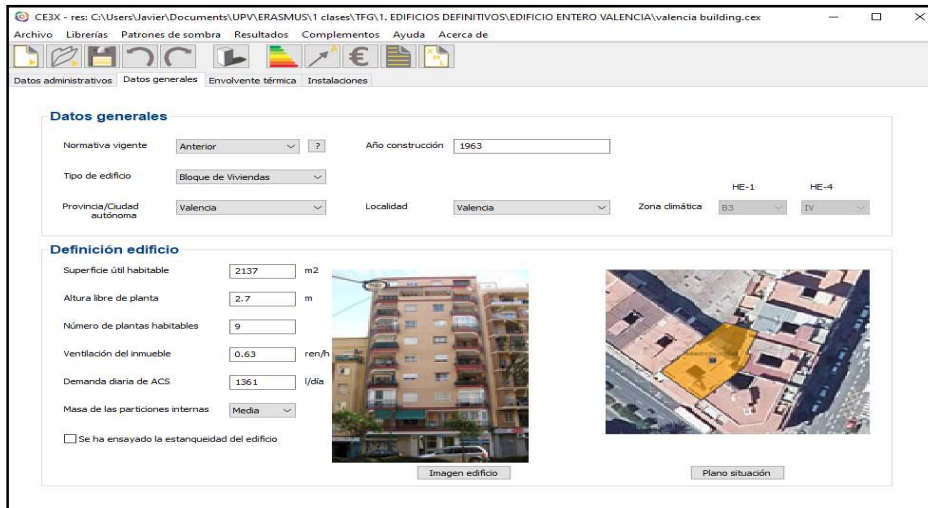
CE3X - res: C:\Users\Javier\Documents\UPV\ERASMUS\1 clases\TFG\1. EDIFICIOS DEFINITIVOS\EDIFICIO ENTERO VALENCIA\valencia building.cex

Archivo Librerías Patrones de sombra Resultados Complementos Ayuda Acerca de

Datos administrativos Datos generales Envolvente térmica Instalaciones

Datos generales

Normativa vigente Anterior ?

Año construcción 1963

Tipo de edificio Bloque de Viviendas

HE-1 HE-4

Provincia/Ciudad autónoma Valencia

Localidad Valencia

Zona climática B3 IV

Definición edificio

Superficie útil habitable 2137 m2

Altura libre de planta 2.7 m

Número de plantas habitables 9

Ventilación del inmueble 0.63 ren/h

Demanda diaria de ACS 1361 l/día

Masa de las particiones internas Media

Se ha ensayado la estanqueidad del edificio

Imagen edificio

Plano situación